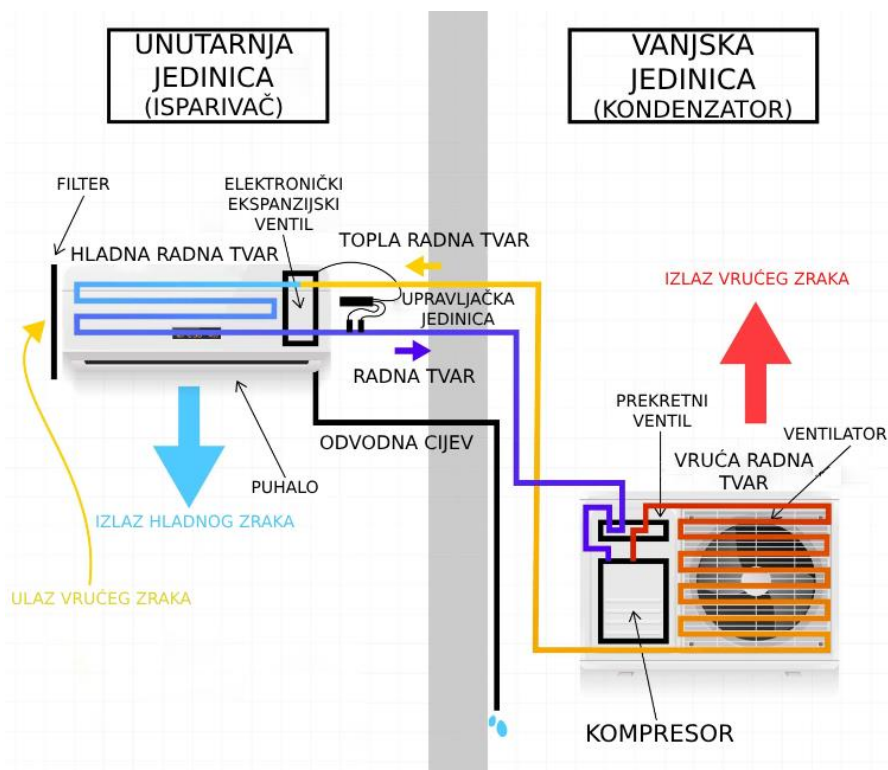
UNUTARNJA JEDINICA (ISPARIVAČ)

VANJSKA JEDINICA (KONDENZATOR)

FILTER

ELEKTRONIČKI EKSPANZIJSKI VENTIL

TOPLA RADNA TVAR

HLADNA RADNA TVAR

IZLAZ VRUĆEG ZRAKA

UPRAVLJAČKA JEDINICA

RADNA TVAR

PREKRETNI VENTIL

VENTILATOR

ODVODNA CIJEV

VRUĆA RADNA TVAR

PUHALO

IZLAZ HLADNOG ZRAKA

ULAZ VRUĆEG ZRAKA

KOMPRESOR